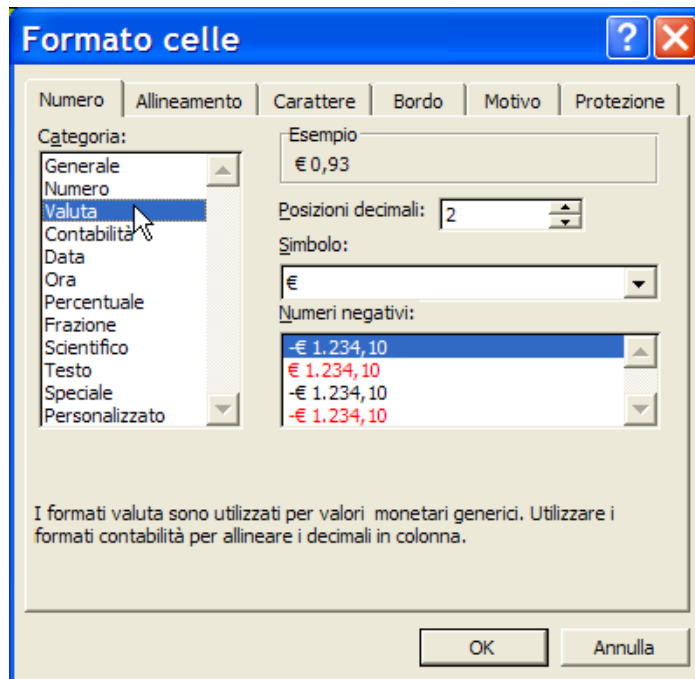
Formato celle

Numero
Allineamento
Carattere
Bordo
Motivo
Protezione

Categoria:
Generale
Numero
Valuta
Contabilità
Data
Ora
Percentuale
Frazione
Scientifico
Testo
Speciale
Personalizzato

Esempio
€ 0,93

Posizioni decimali: 2

Simbolo:
€

Numeri negativi:
-€ 1.234,10
€ 1.234,10
-€ 1.234,10
-€ 1.234,10

I formati valuta sono utilizzati per valori monetari generici. Utilizzare i formati contabilità per allineare i decimali in colonna.

OK
Annulla